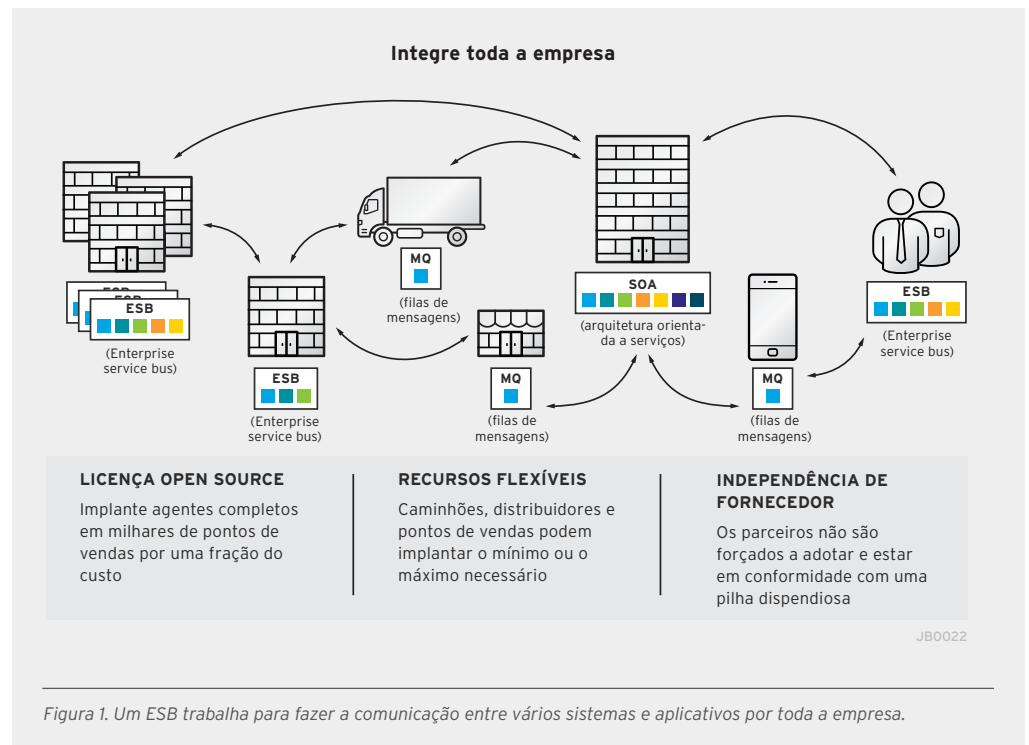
Integre toda a empresa

ESB
ESB
ESB
(Enterprise service bus)

MQ
(filas de mensagens)

ESB
(Enterprise service bus)

MQ
(filas de mensagens)

SOA
(arquitetura orientada a serviços)

MQ
(filas de mensagens)

ESB
(Enterprise service bus)

LICENÇA OPEN SOURCE
Implante agentes completos em milhares de pontos de vendas por uma fração do custo

RECURSOS FLEXÍVEIS
Caminhões, distribuidores e pontos de vendas podem implantar o mínimo ou o máximo necessário

INDEPENDÊNCIA DE FORNECEDOR
Os parceiros não são forçados a adotar e estar em conformidade com uma pilha dispendiosa

JB0022

Figura 1. Um ESB trabalha para fazer a comunicação entre vários sistemas e aplicativos por toda a empresa.